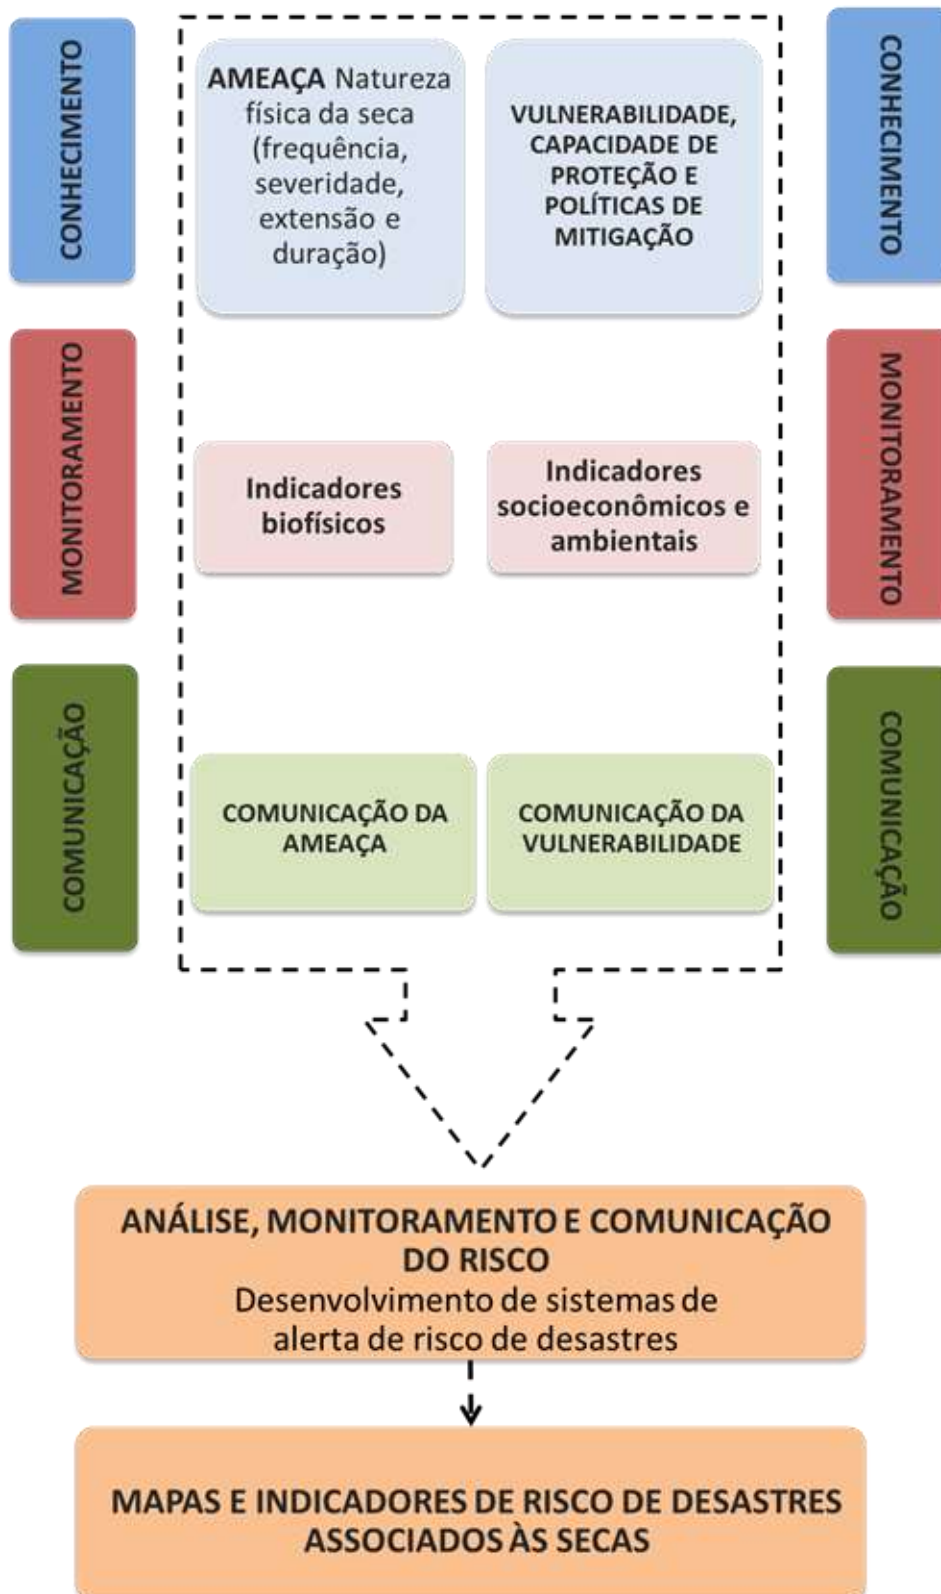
CONHECIMENTO

AMEAÇA Natureza física da seca (frequência, severidade, extensão e duração)

VULNERABILIDADE, CAPACIDADE DE PROTEÇÃO E POLÍTICAS DE MITIGAÇÃO

CONHECIMENTO

MONITORAMENTO

Indicadores biofísicos

Indicadores socioeconômicos e ambientais

MONITORAMENTO

COMUNICAÇÃO

COMUNICAÇÃO DA AMEAÇA

COMUNICAÇÃO DA VULNERABILIDADE

COMUNICAÇÃO

ANÁLISE, MONITORAMENTO E COMUNICAÇÃO DO RISCO
Desenvolvimento de sistemas de alerta de risco de desastres

MAPAS E INDICADORES DE RISCO DE DESASTRES ASSOCIADOS ÀS SECAS